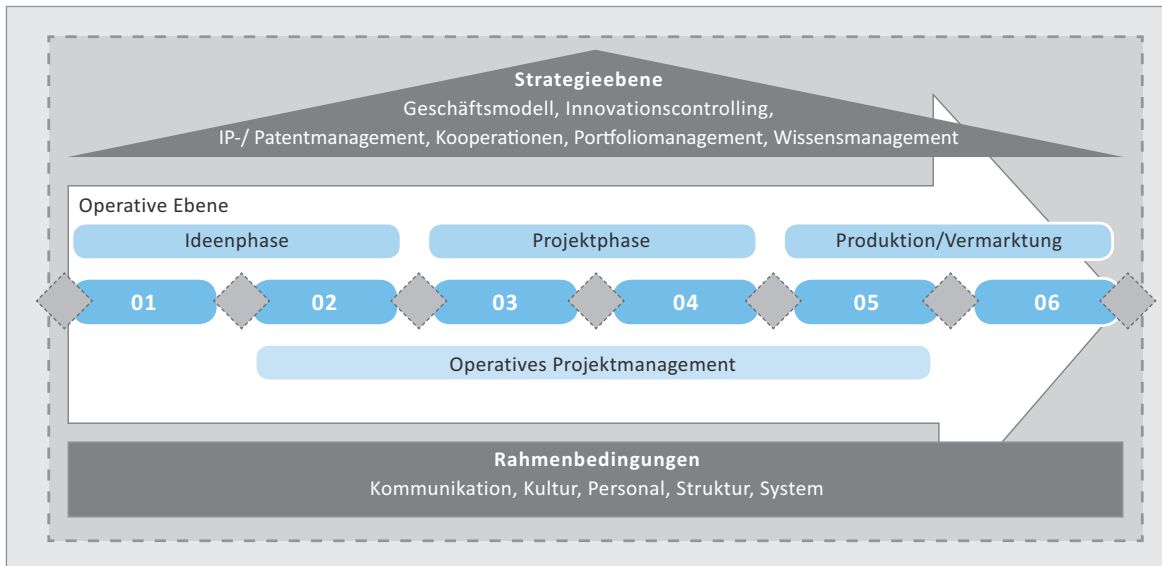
**Strategieebene**
Geschäftsmodell, Innovationscontrolling, IP-/ Patentmanagement, Kooperationen, Portfoliomanagement, Wissensmanagement

Operative Ebene

Ideenphase

Projektphase

Produktion/Vermarktung

01

02

03

04

05

06

Operatives Projektmanagement

**Rahmenbedingungen**
Kommunikation, Kultur, Personal, Struktur, System